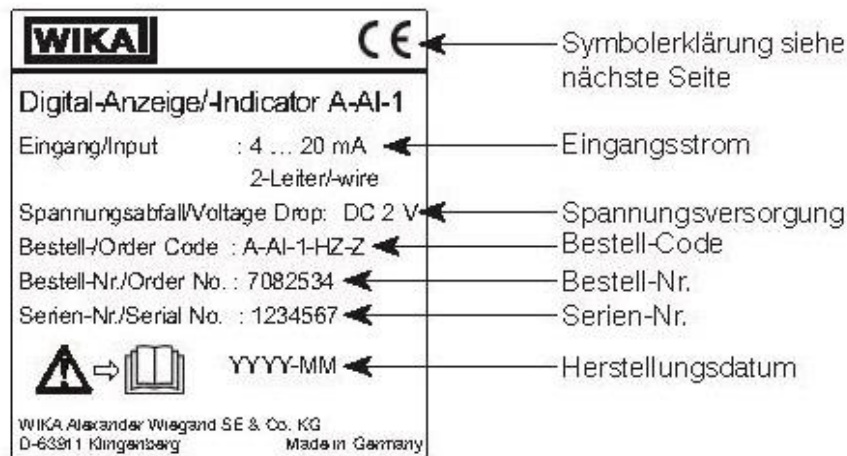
WIKA

CE

Symbolerklärung siehe nächste Seite

Digital-Anzeige/-Indicator A-AI-1

Eingang/Input : 4 ... 20 mA
2-Leiter/-wire

Eingangsstrom

Spannungsabfall/Voltage Drop: DC 2 V

Spannungsversorgung

Bestell-/Order Code : A-AI-1-HZ-Z

Bestell-Code

Bestell-Nr./Order No. : 7082534

Bestell-Nr.

Serien-Nr./Serial No. : 1234567

Serien-Nr.

YYYY-MM

Herstellungsdatum

WIKA Alexander Wiegand SE & Co. KG
D-63911 Klingenberg Made in Germany